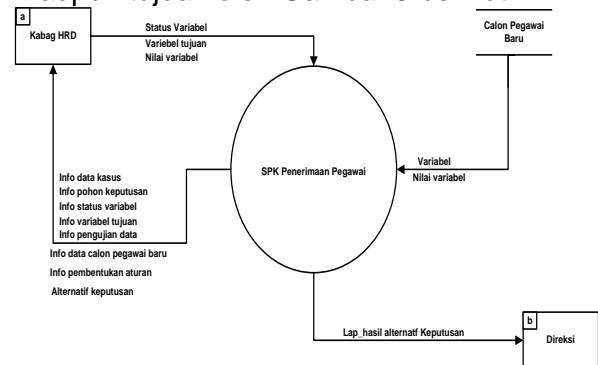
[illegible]

a
Kabag HRD

Status Variabel
Variebel tujuan
Nilai variabel

Calon Pegawai Baru

SPK Penerimaan Pegawai

Variabel
Nilai variabel

Info data kasus
Info pohon keputusan
Info status variabel
Info variabel tujuan
Info pengujian data
Info data calon pegawai baru
Info pembentukan aturan
Alternatif keputusan

Lap_hasil alternatf Keputusan

b
Direksi